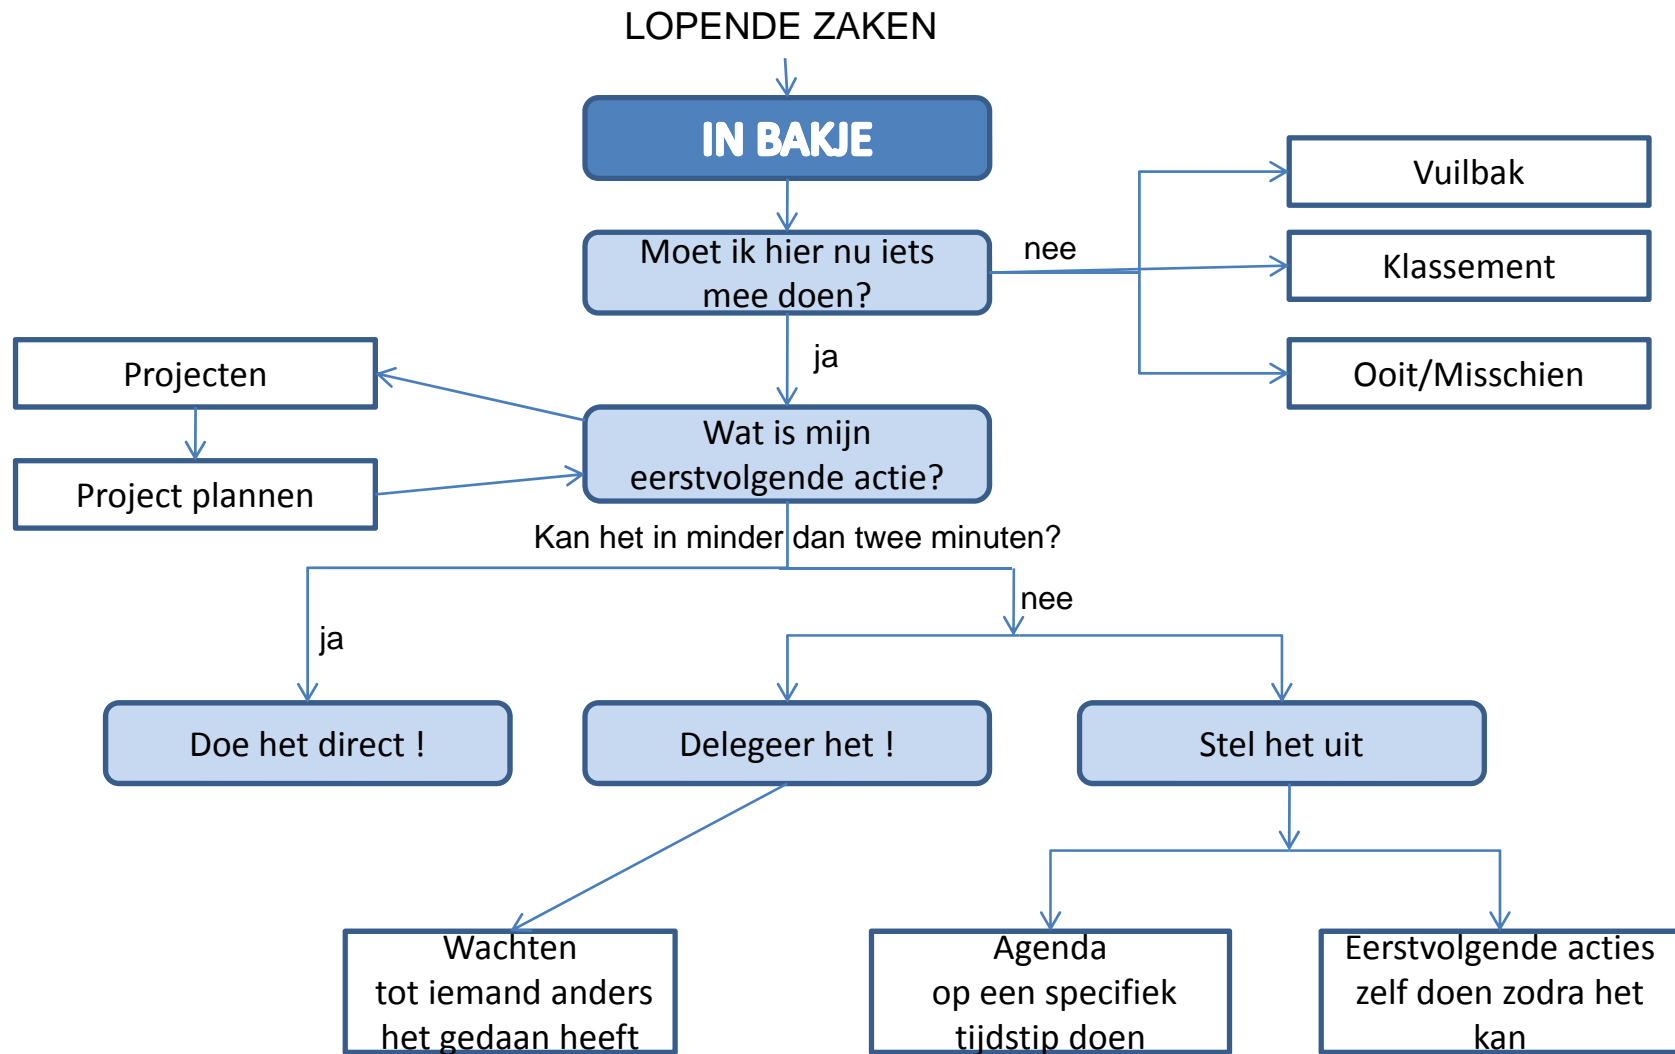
LOPENDE ZAKEN

IN BAKJE

Vuilbak

Moet ik hier nu iets mee doen?

nee

Klassement

Ooit/Misschien

ja

Projecten

Wat is mijn eerstvolgende actie?

Project plannen

Kan het in minder dan twee minuten?

nee

ja

Doe het direct !

Delegeer het !

Stel het uit

Wachten tot iemand anders het gedaan heeft

Agenda op een specifiek tijdstip doen

Eerstvolgende acties zelf doen zodra het kan